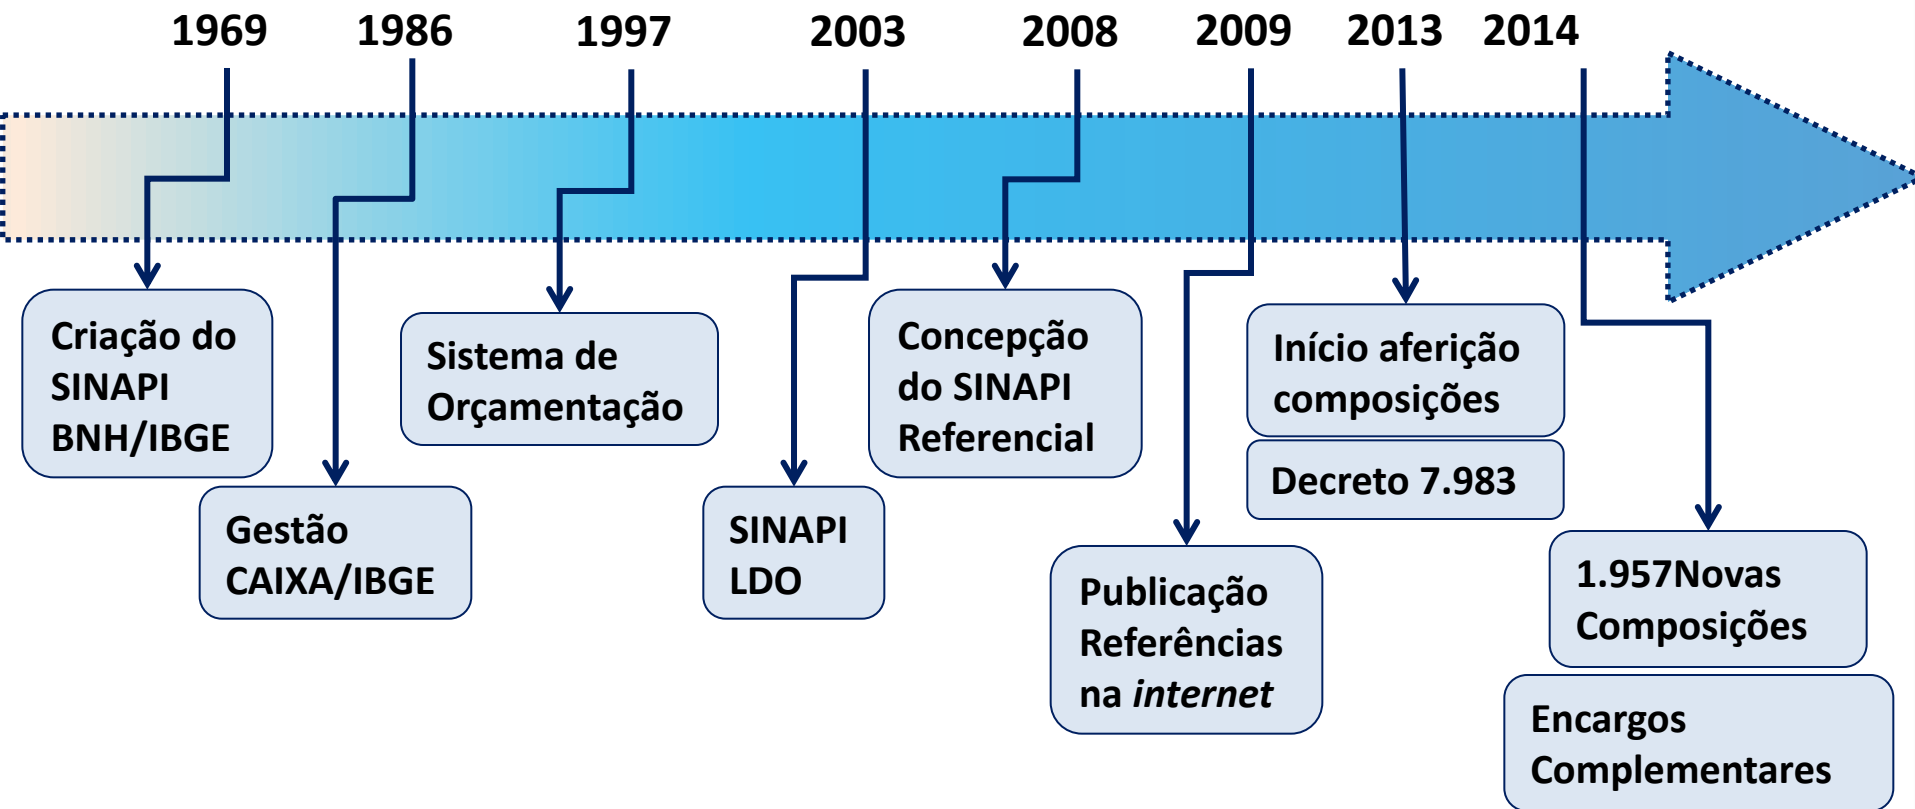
1969 1986 1997 2003 2008 2009 2013 2014

Criação do SINAPI BNH/IBGE

Gestão CAIXA/IBGE

Sistema de Orçamentação

SINAPI LDO

Concepção do SINAPI Referencial

Publicação Referências na *internet*

Início aferição composições

Decreto 7.983

1.957Novas Composições

Encargos Complementares